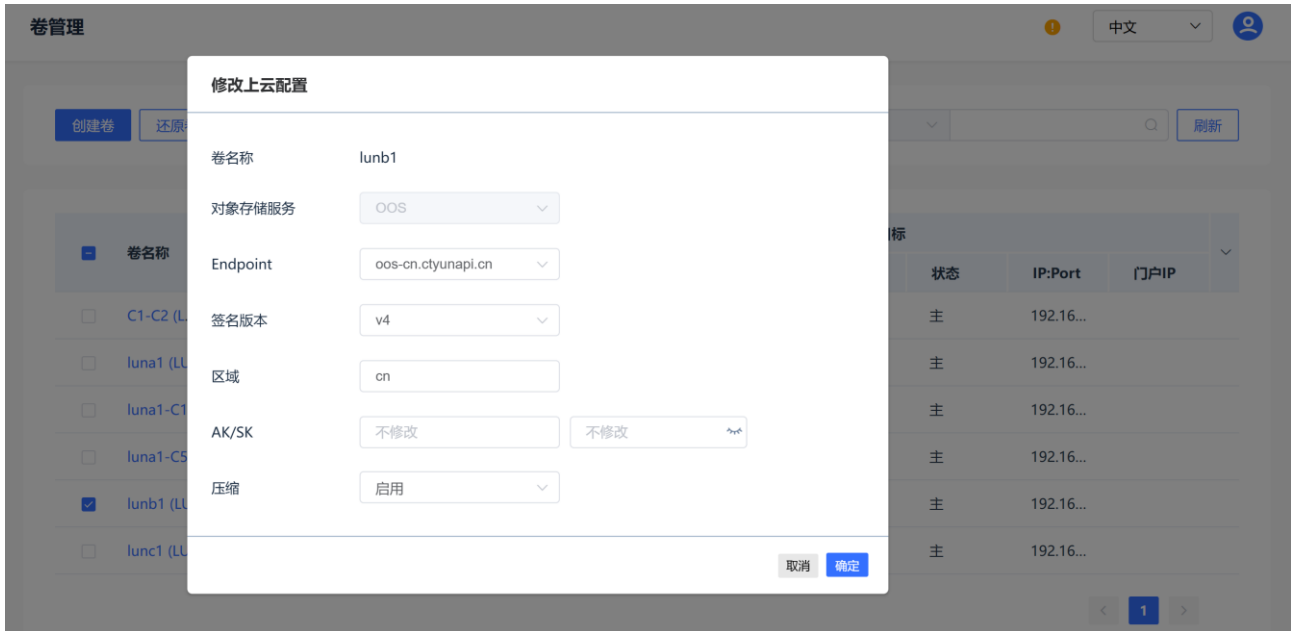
卷管理

中文

创建卷 还原卷

刷新

卷名称

C1-C2 (L

luna1 (LU

luna1-C1

luna1-C5

lunb1 (LU

lunc1 (LU

标

状态 | IP:Port | 门户IP

主 192.16...

主 192.16...

主 192.16...

主 192.16...

主 192.16...

主 192.16...

1

修改上云配置

卷名称 lunb1

对象存储服务 OOS

Endpoint oos-cn.ctyunapi.cn

签名版本 v4

区域 cn

AK/SK 不修改 不修改

压缩 启用

取消 确定